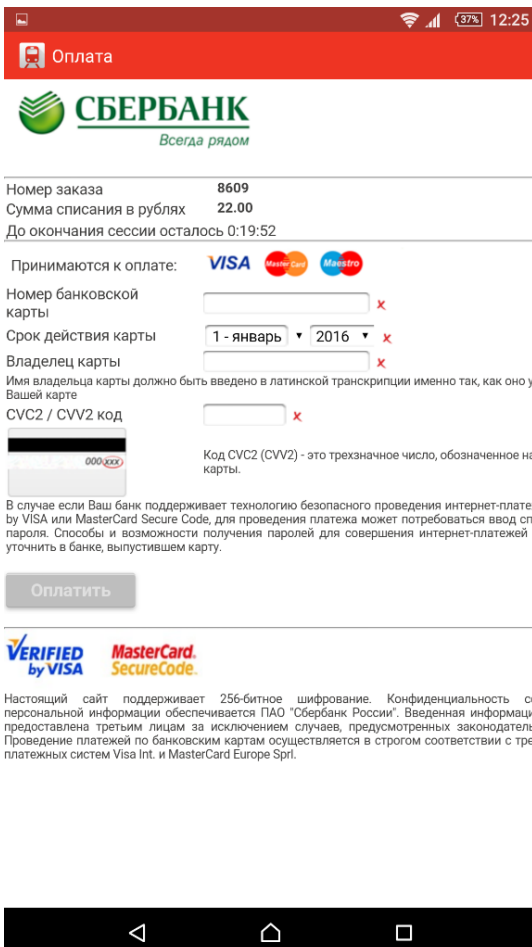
37% 12:25

Оплата

СБЕРБАНК
Всегда рядом

Номер заказа 8609
Сумма списания в рублях 22.00
До окончания сессии осталось 0:19:52

Принимаются к оплате: VISA MasterCard Maestro

Номер банковской карты ×

Срок действия карты 1 - январь 2016 ×

Владелец карты ×

Имя владельца карты должно быть введено в латинской транскрипции именно так, как оно у Вашей карте

CVC2 / CVV2 код ×

000

Код CVC2 (CVV2) - это трехзначное число, обозначенное на карты.

В случае если Ваш банк поддерживает технологию безопасного проведения интернет-плате by VISA или MasterCard Secure Code, для проведения платежа может потребоваться ввод сп пароля. Способы и возможности получения паролей для совершения интернет-платежей уточнить в банке, выпустившем карту.

Оплатить

VERIFIED by VISA
MasterCard. SecureCode.

Настоящий сайт поддерживает 256-битное шифрование. Конфиденциальность с персональной информации обеспечивается ПАО "Сбербанк России". Введенная информаци предоставлена третьим лицам за исключением случаев, предусмотренных законодатель Проведение платежей по банковским картам осуществляется в строгом соответствии с тре платежных систем Visa Int. и MasterCard Europe Sprl.